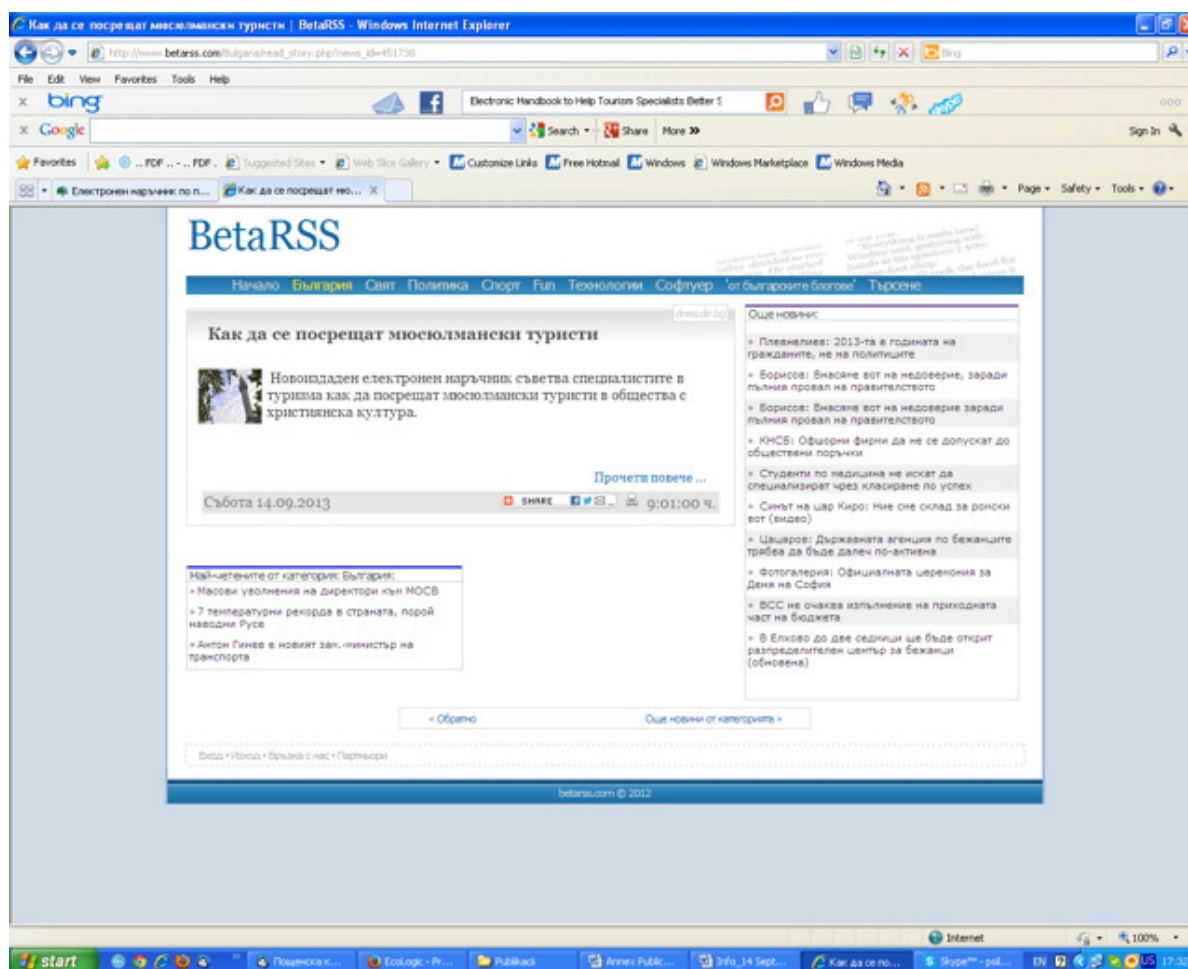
Как да се посрещат мюсюлмански туристи | BetaRSS - Windows Internet Explorer

http://www.betarss.com/bulgaria/read_story.php?news_id=451738

Bing

File Edit View Favorites Tools Help

bing

Electronic Handbook to Help Tourism Specialists Better S

Google

Search Share More »

Sign In

Favorites ... PDF ... PDF Suggested Sites Web Slice Gallery Customize Links Free Hotmail Windows Windows Marketplace Windows Media

Електронен наръчник по п... Как да се посрещат мю...

Page Safety Tools

BetaRSS

Начало България Свят Политика Спорт Fun Технологии Софтуер 'от българските блогове' Търсене

dnes.dir.bg

Как да се посрещат мюсюлмански туристи

Новоиздаден електронен наръчник съветва специалистите в туризма как да посрещат мюсюлмански туристи в общества с християнска култура.

Прочети повече ...

Събота 14.09.2013

SHARE

9:01:00 ч.

Още новини:

» Плевнелиев: 2013-та е годината на гражданите, не на политиците

» Борисов: Внасяме вот на недоверие, заради пълния провал на правителството

» Борисов: Внасяме вот на недоверие заради пълния провал на правителството

» КНСБ: Офшорни фирми да не се допускат до обществени поръчки

» Студенти по медицина не искат да специализират чрез класиране по успех

» Синът на цар Киро: Ние сме склад за ромски вот (видео)

» Цацаров: Държавната агенция по бежанците трябва да бъде далеч по-активна

» Фотогалерия: Официалната церемония за Деня на София

» ВСС не очаква изпълнение на приходната част на бюджета

» В Елхово до две седмици ще бъде открит разпределителен център за бежанци (обновена)

Най-четените от категория: България:

» Масови уволнения на директори към МОСВ

» 7 температурни рекорда в страната, порой наводни Русе

» Антон Гинев е новият зам.-министър на транспорта

« Обратно

Още новини от категорията »

Вход • Изход • Връзка с нас • Партньори

betarss.com © 2012

Internet

100%

start

Пощенска к...

EcoLogic - Pr...

Publikacii

Annex Public...

Info_14 Sept...

Как да се по...

Skype™ - psl...

EN

17:32